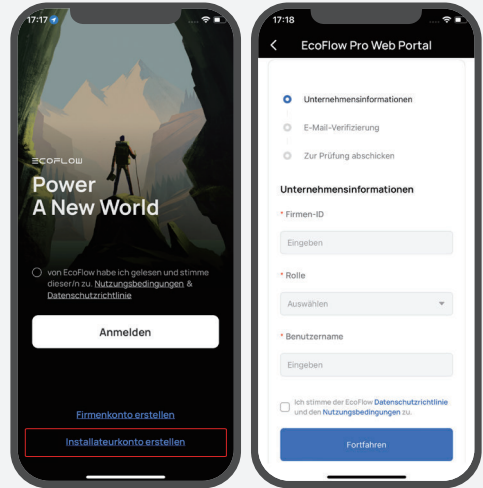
17:17

ECOFLOW

Power
A New World

von EcoFlow habe ich gelesen und stimme dieser/n zu. Nutzungsbedingungen & Datenschutzrichtlinie

Anmelden

Firmenkonto erstellen

Installateurkonto erstellen

17:18

EcoFlow Pro Web Portal

Unternehmensinformationen

E-Mail-Verifizierung

Zur Prüfung abschicken

Unternehmensinformationen

* Firmen-ID

Eingeben

* Rolle

Auswählen

* Benutzername

Eingeben

Ich stimme der EcoFlow Datenschutzrichtlinie und den Nutzungsbedingungen zu.

Fortfahren